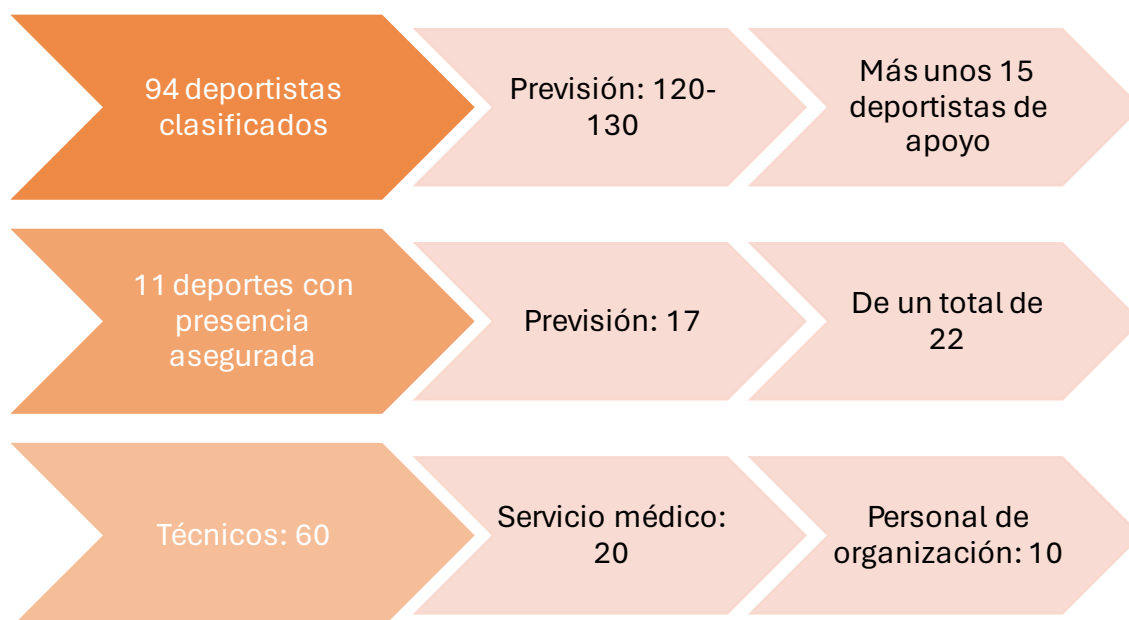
94 deportistas clasificados

Previsión: 120-130

Más unos 15 deportistas de apoyo

11 deportes con presencia asegurada

Previsión: 17

De un total de 22

Técnicos: 60

Servicio médico: 20

Personal de organización: 10